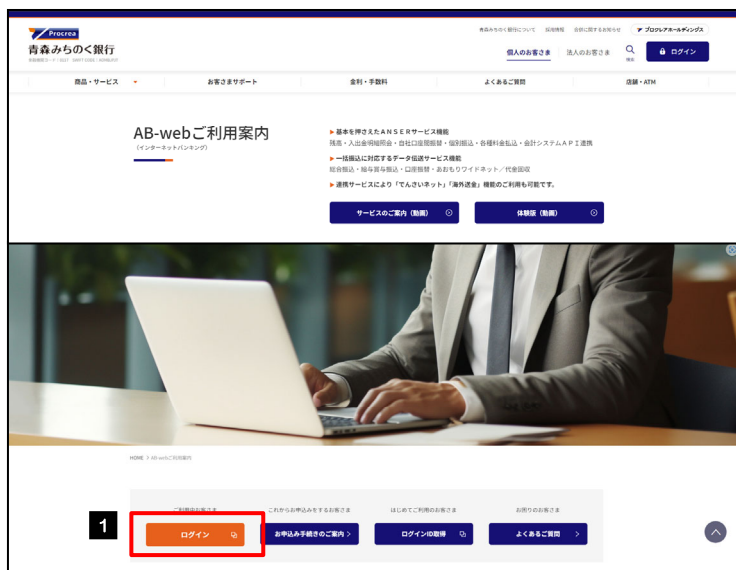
Procrea
青森みちのく銀行
青森銀行コード：0117 | SWIFT CODE：AOMBJPJT

青森みちのく銀行について　IR情報　会社に関するお知らせ　プロクレアホールディングス

個人のお客さま　法人のお客さま　検索　ログイン

商品・サービス　お客さまサポート　金利・手数料　よくあるご質問　店舗・ATM

AB-webご利用案内
（インターネットバンキング）

▶基本を押さえたANSERサービス機能
残高・入出金明細照会・自社口座振替・個別振込・各種料金払込・会計システムAPI連携
▶一括振込に対応するデータ伝送サービス機能
総合振込・給与賞与振込・口座振替・おもちワイドネット／代金回収
▶連携サービスにより「でんさいネット」「海外送金」機能のご利用も可能です。

サービスのご案内（動画）
体験版（動画）

HOME > AB-webご利用案内

ご利用中のお客さま　これからお申込みをするお客さま　はじめてご利用のお客さま　お困りのお客さま

1

ログイン
お申込み手続きのご案内 >
ログインID取得
よくあるご質問 >